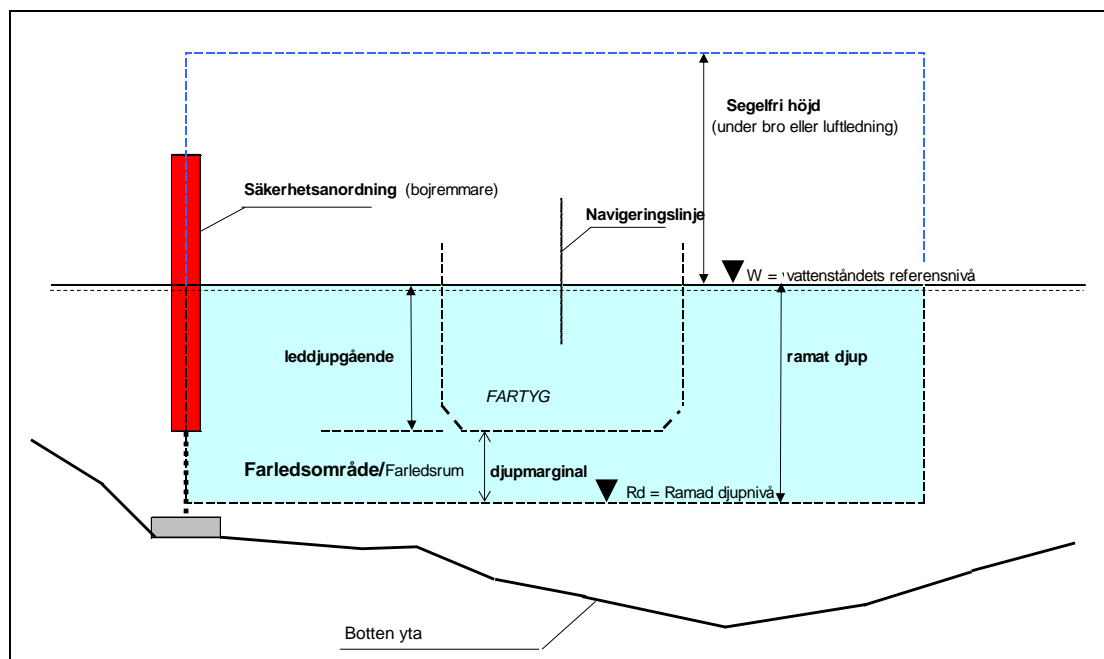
Segelfri höjd
(under bro eller luftledning)

Säkerhetsanordning (bojremmare)

Navigeringslinje

W = vattenståndets referensnivå

leddjupgående

ramat djup

FARTYG

Farledsområde/Farledsrum

djupmarginal

Rd = Ramad djupnivå

Botten yta